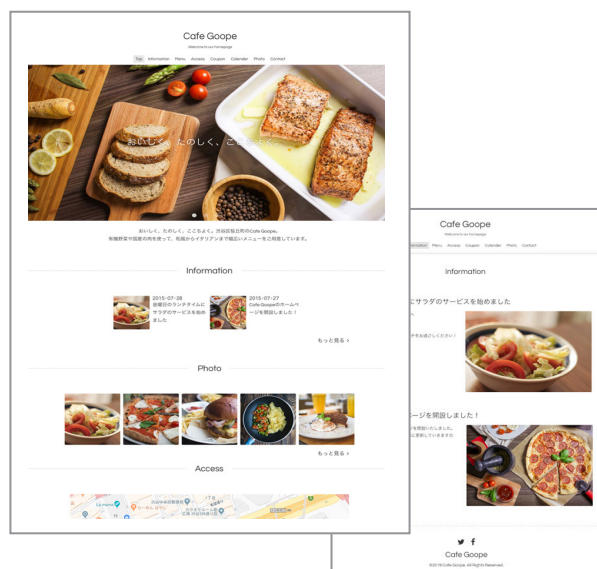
Cafe Goope

Welcome to our homepage

Top Information Menu Access Coupon Calendar Photo Contact

おいしく、たのしく、ごきげん

おいしく、たのしく、ここちよく。渋谷区桜丘町のCafe Goope。有機野菜や国産の肉を使って、和風からイタリアンまで幅広いメニューをご用意しています。

Information

2015-07-28 金曜日のランチタイムにサラダのサービスを始めました

2015-07-27 Cafe Goopeのホームページを開設しました！

もっと見る ›

Photo

もっと見る ›

Access

Cafe Goope

Welcome to our homepage

Information Menu Access Coupon Calendar Photo Contact

Information

にサラダのサービスを始めました

ージを開設しました！

Cafe Goope

© 2015 Cafe Goope. All Rights Reserved.